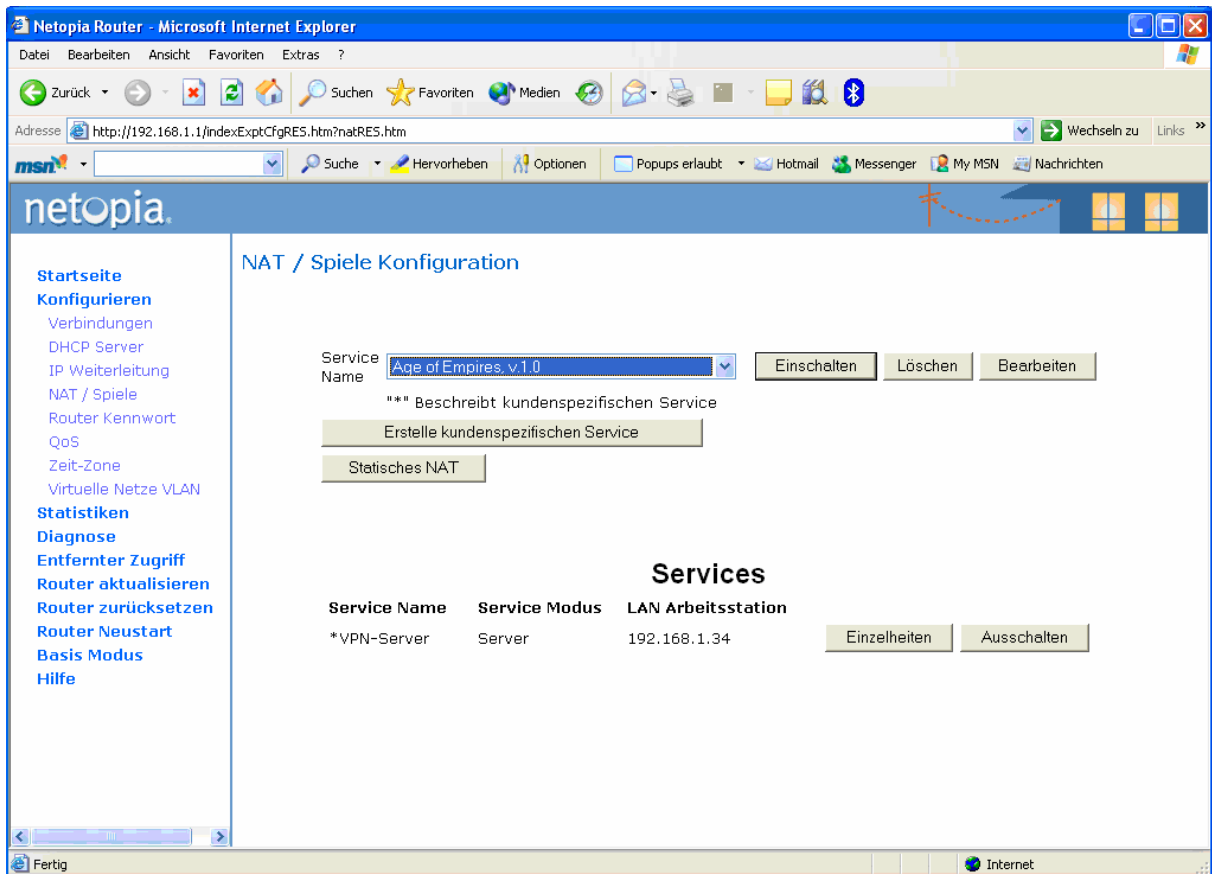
Netopia Router - Microsoft Internet Explorer

Datei Bearbeiten Ansicht Favoriten Extras ?

Zurück Suchen Favoriten Medien

Adresse http://192.168.1.1/indexExptCfgRES.htm?natRES.htm Wechseln zu Links

msn Suche Hervorheben Optionen Popups erlaubt Hotmail Messenger My MSN Nachrichten

netopia.

Startseite
Konfigurieren
Verbindungen
DHCP Server
IP Weiterleitung
NAT / Spiele
Router Kennwort
QoS
Zeit-Zone
Virtuelle Netze VLAN
Statistiken
Diagnose
Entfernter Zugriff
Router aktualisieren
Router zurücksetzen
Router Neustart
Basis Modus
Hilfe

NAT / Spiele Konfiguration

Service Name Age of Empires, v.1.0 Einschalten Löschen Bearbeiten

"*" Beschreibt kundenspezifischen Service

Erstelle kundenspezifischen Service

Statisches NAT

Services

| Service Name | Service Modus | LAN Arbeitsstation | | |
|---|---|---|---|---|
| *VPN-Server | Server | 192.168.1.34 | Einzelheiten | Ausschalten |

Fertig Internet